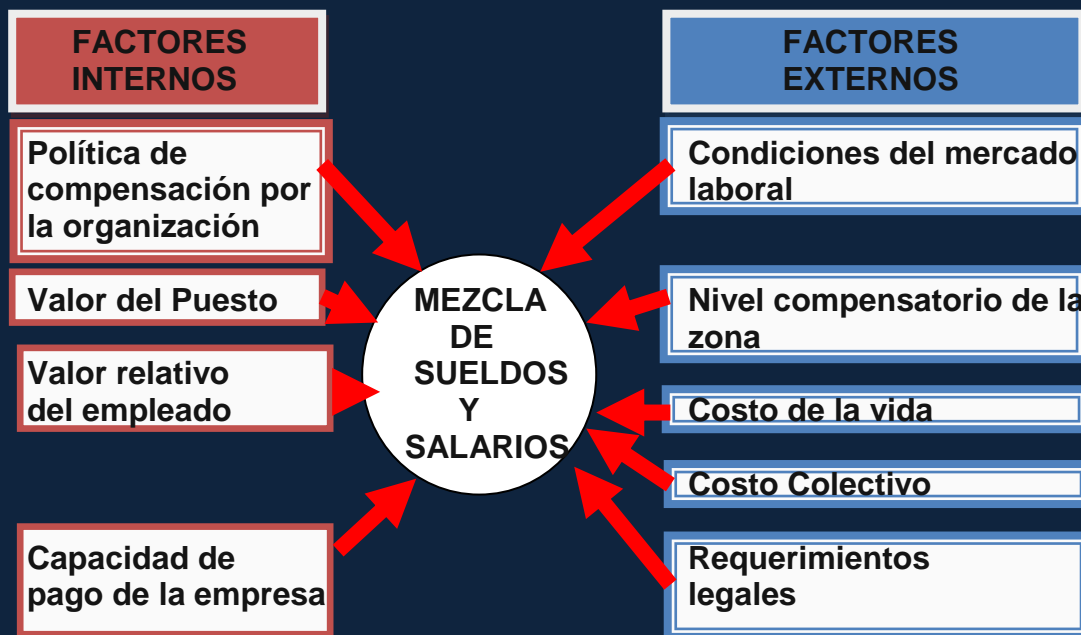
FACTORES INTERNOS

Política de compensación por la organización

Valor del Puesto

Valor relativo del empleado

Capacidad de pago de la empresa

MEZCLA DE SUELDOS Y SALARIOS

FACTORES EXTERNOS

Condiciones del mercado laboral

Nivel compensatorio de la zona

Costo de la vida

Costo Colectivo

Requerimientos legales